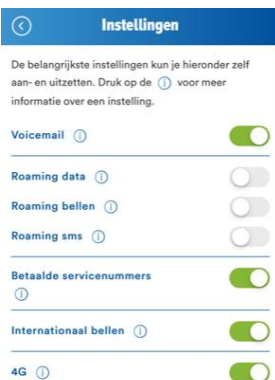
Instellingen

De belangrijkste instellingen kun je hieronder zelf aan- en uitzetten. Druk op de ⓘ voor meer informatie over een instelling.

Voicemail ⓘ

Roaming data ⓘ

Roaming bellen ⓘ

Roaming sms ⓘ

Betaalde servicenummers ⓘ

Internationaal bellen ⓘ

4G ⓘ